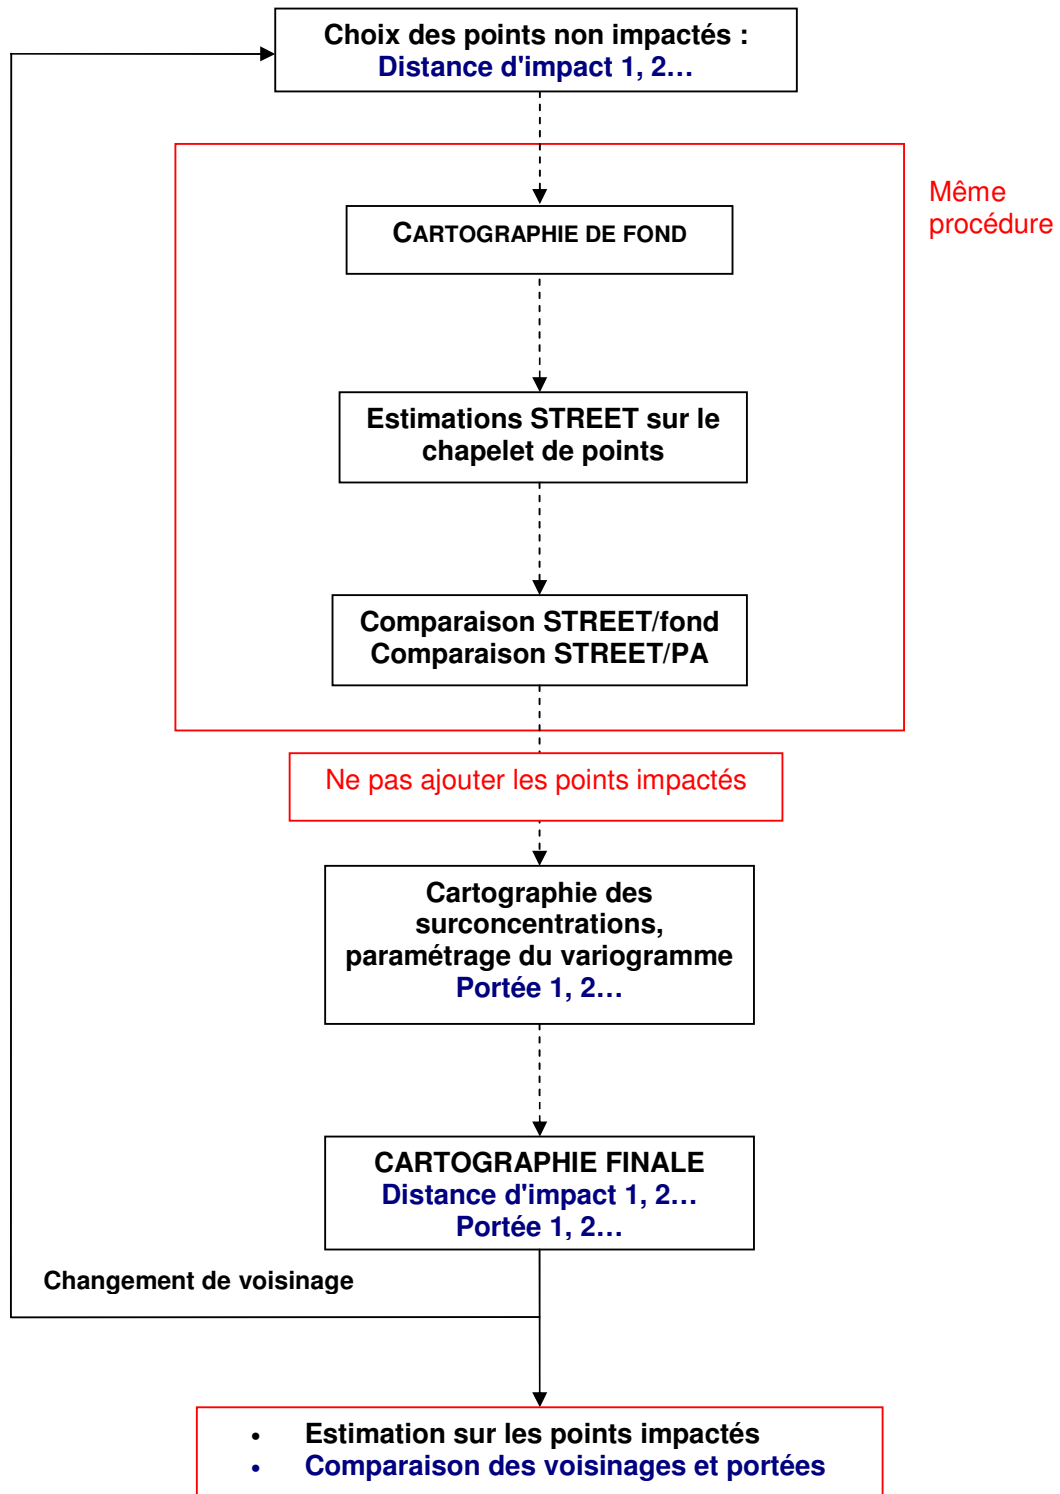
Choix des points non impactés :
Distance d'impact 1, 2…

Même procédure

CARTOGRAPHIE DE FOND

Estimations STREET sur le chapelet de points

Comparaison STREET/fond
Comparaison STREET/PA

Ne pas ajouter les points impactés

Cartographie des surconcentrations, paramétrage du variogramme
Portée 1, 2…

CARTOGRAPHIE FINALE
Distance d'impact 1, 2…
Portée 1, 2…

Changement de voisinage

• Estimation sur les points impactés
• Comparaison des voisinages et portées